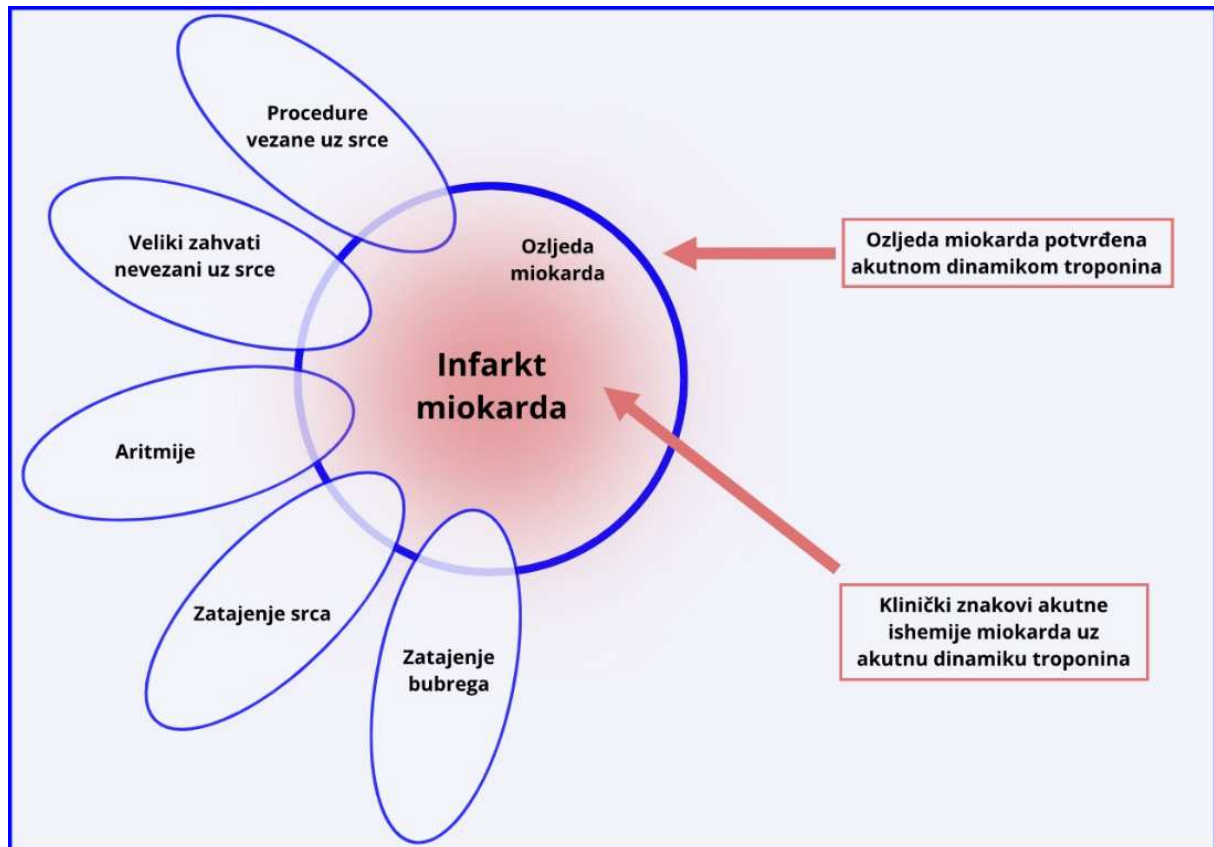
Procedure vezane uz srce

Veliki zahvati nevezani uz srce

Aritmije

Zatajenje srca

Zatajenje bubrega

Ozljeda miokarda

Infarkt miokarda

Ozljeda miokarda potvrđena akutnom dinamikom troponina

Klinički znakovi akutne ishemije miokarda uz akutnu dinamiku troponina